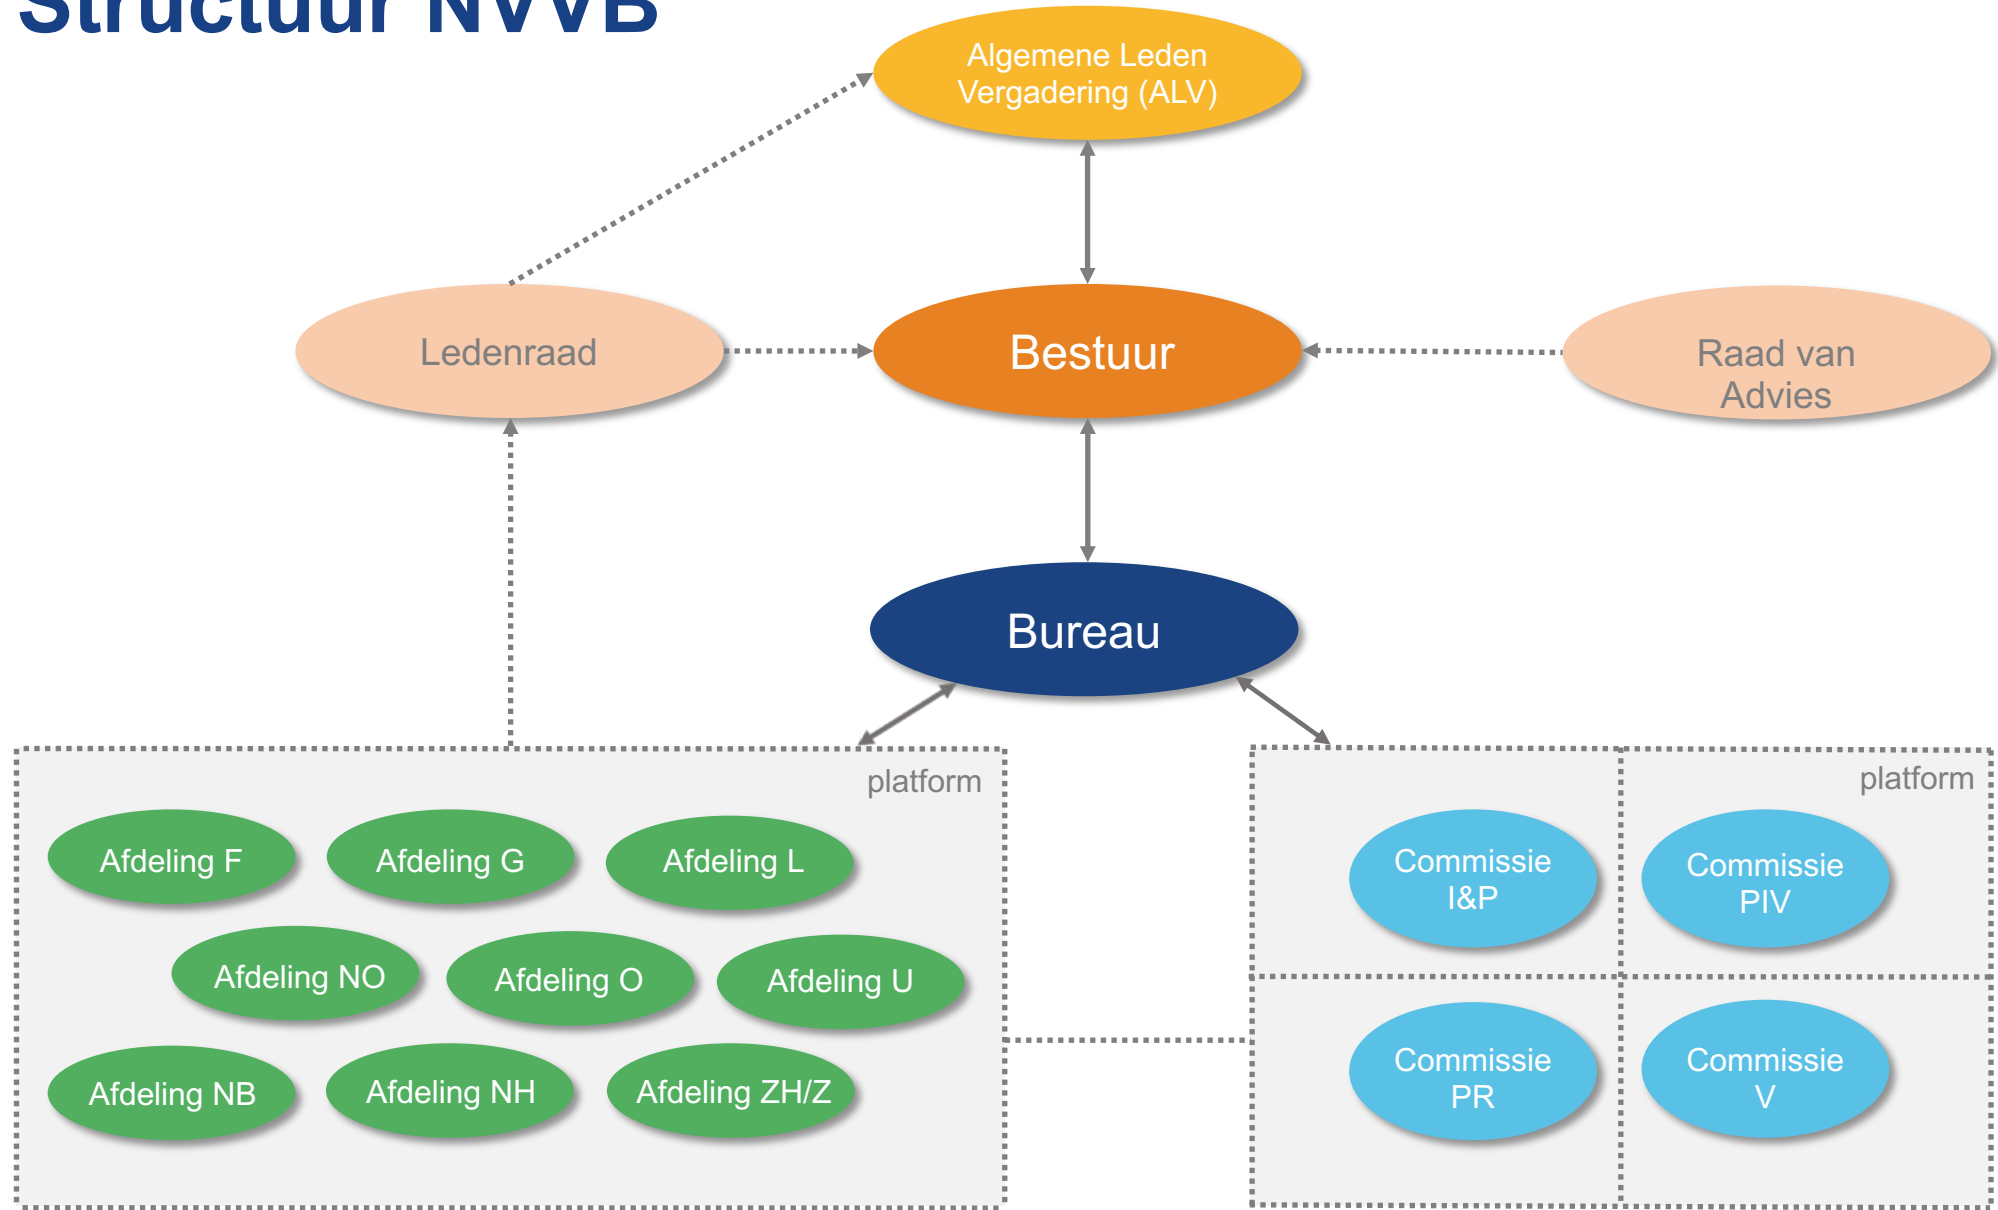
Structuur NVVB

Algemene Leden Vergadering (ALV)

Ledenraad

Bestuur

Raad van Advies

Bureau

platform

Afdeling F

Afdeling G

Afdeling L

Afdeling NO

Afdeling O

Afdeling U

Afdeling NB

Afdeling NH

Afdeling ZH/Z

platform

Commissie I&P

Commissie PIV

Commissie PR

Commissie V